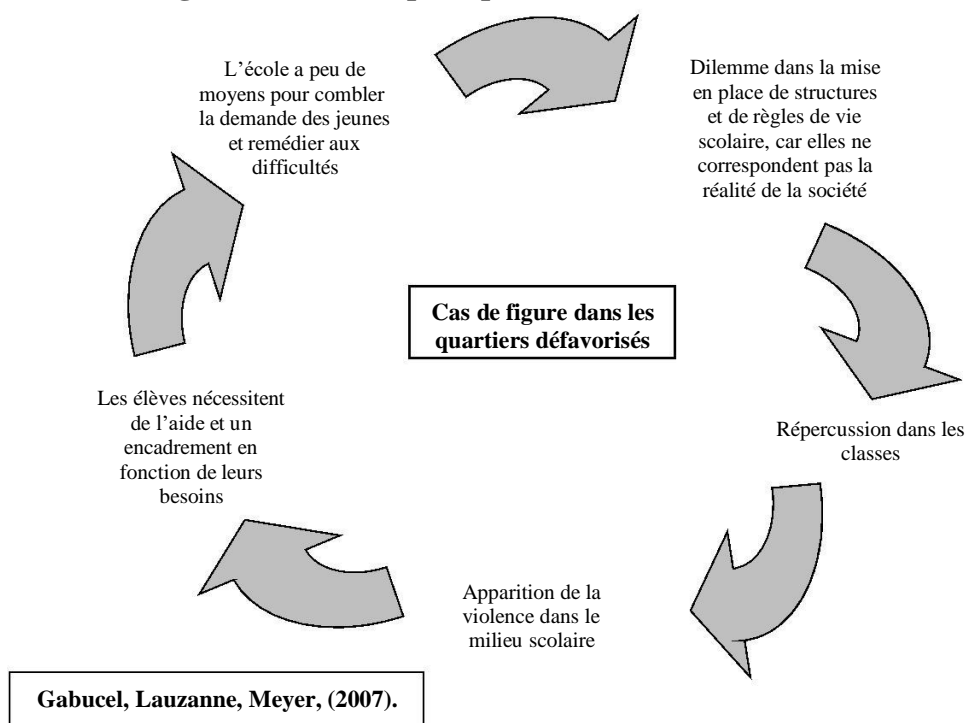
L'école a peu de moyens pour combler la demande des jeunes et remédier aux difficultés

Dilemme dans la mise en place de structures et de règles de vie scolaire, car elles ne correspondent pas la réalité de la société

Cas de figure dans les quartiers défavorisés

Répercussion dans les classes

Apparition de la violence dans le milieu scolaire

Les élèves nécessitent de l'aide et un encadrement en fonction de leurs besoins

Gabucel, Lauzanne, Meyer, (2007).